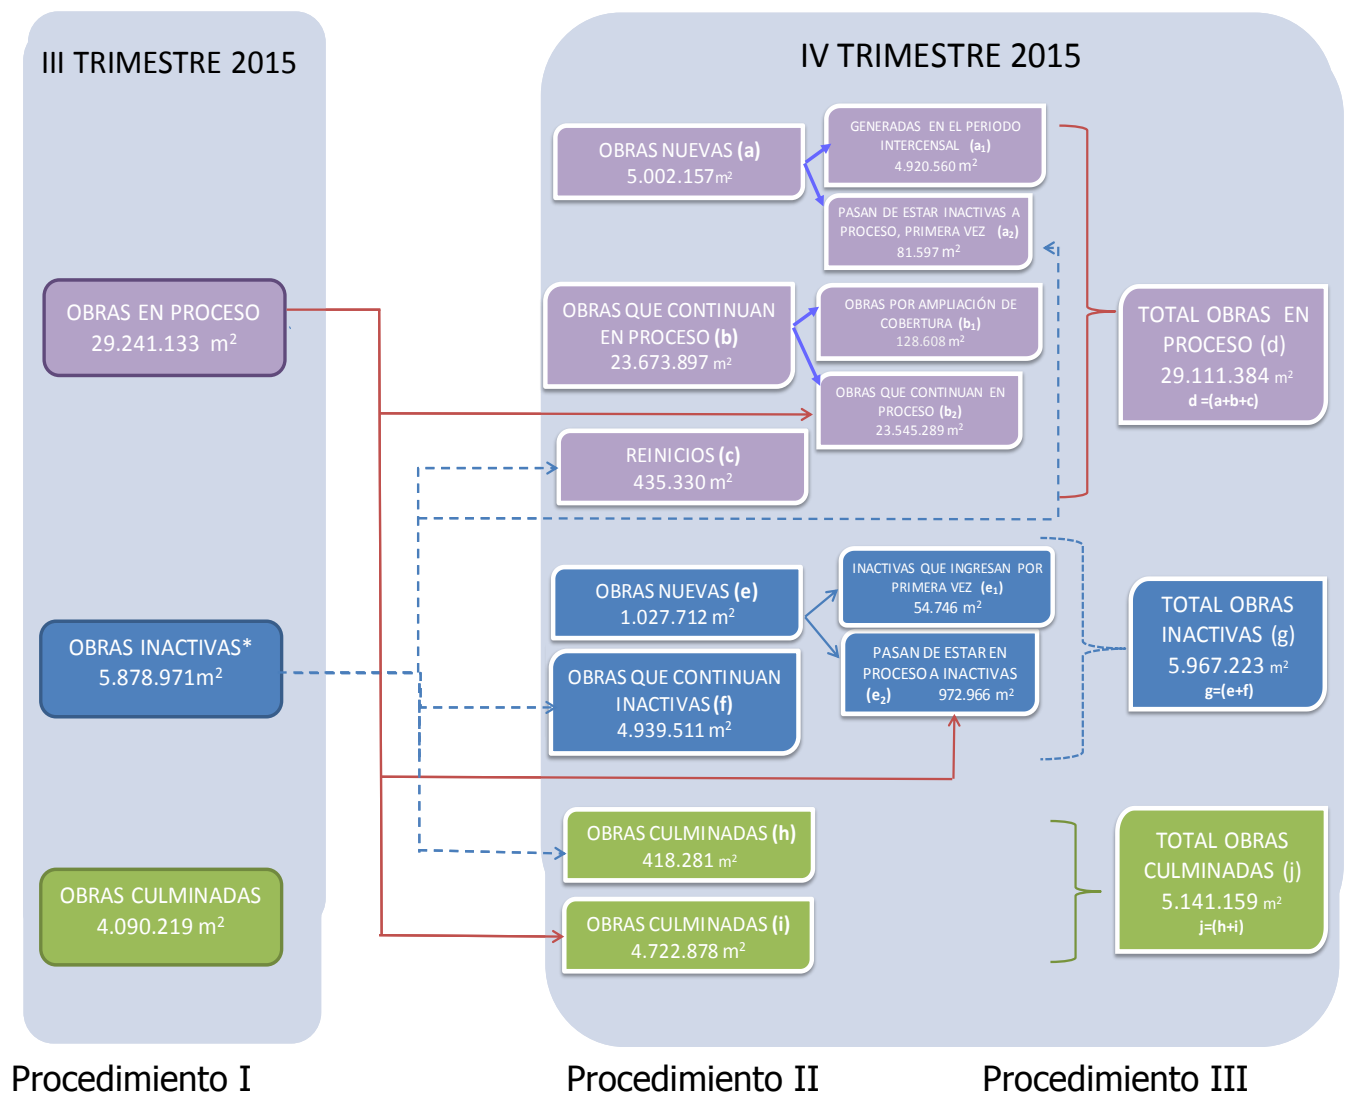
III TRIMESTRE 2015

OBRAS EN PROCESO
29.241.133 m$^2$

OBRAS INACTIVAS*
5.878.971m$^2$

OBRAS CULMINADAS
4.090.219 m$^2$

IV TRIMESTRE 2015

OBRAS NUEVAS (a)
5.002.157m$^2$

GENERADAS EN EL PERIODO INTERCENSAL (a$_1$)
4.920.560 m$^2$

PASAN DE ESTAR INACTIVAS A PROCESO, PRIMERA VEZ (a$_2$)
81.597 m$^2$

OBRAS QUE CONTINUAN EN PROCESO (b)
23.673.897 m$^2$

OBRAS POR AMPLIACIÓN DE COBERTURA (b$_1$)
128.608 m$^2$

OBRAS QUE CONTINUAN EN PROCESO (b$_2$)
23.545.289 m$^2$

REINICIOS (c)
435.330 m$^2$

TOTAL OBRAS EN PROCESO (d)
29.111.384 m$^2$
d =(a+b+c)

OBRAS NUEVAS (e)
1.027.712 m$^2$

INACTIVAS QUE INGRESAN POR PRIMERA VEZ (e$_1$)
54.746 m$^2$

PASAN DE ESTAR EN PROCESO A INACTIVAS (e$_2$) 972.966 m$^2$

OBRAS QUE CONTINUAN INACTIVAS (f)
4.939.511 m$^2$

TOTAL OBRAS INACTIVAS (g)
5.967.223 m$^2$
g=(e+f)

OBRAS CULMINADAS (h)
418.281 m$^2$

OBRAS CULMINADAS (i)
4.722.878 m$^2$

TOTAL OBRAS CULMINADAS (j)
5.141.159 m$^2$
j=(h+i)

Procedimiento I Procedimiento II Procedimiento III